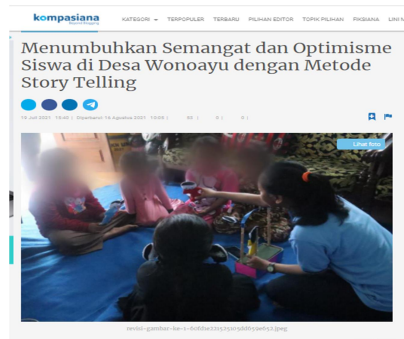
kompasiana

KATEGORI TERPOPULER TERBARU PILIHAN EDITOR TOPIK PILIHAN FIKSIANA LINI W

Menumbuhkan Semangat dan Optimisme Siswa di Desa Wonoayu dengan Metode Story Telling

18 Juli 2021 15:40 | Diperbarui: 16 Agustus 2021 13:03 | 85 | 0 | 0

Lihat foto

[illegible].jpeg